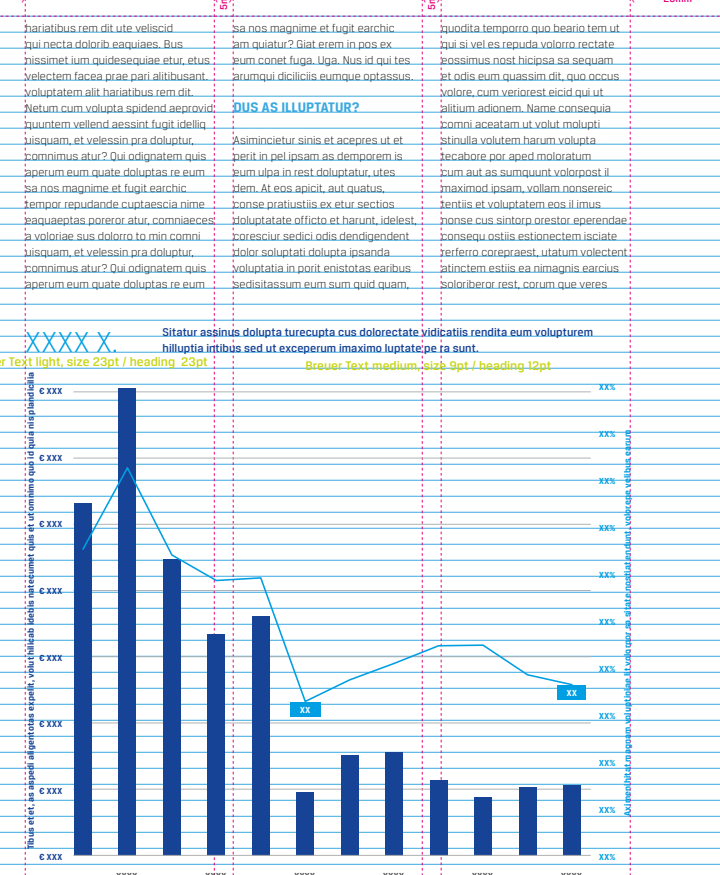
hariatibus rem dit ute veliscid qui necta dolorib eaquiaes. Bus nissimet ium quidesequiae etur, etus velectem facea prae pari alitibusant. voluptatem alit hariatibus rem dit. Netum cum volupta spidend aeprovid quuntem vellend aessint fugit idellig uisquam, et velessin pra doluptur, comnimus atur? Qui odignatem quis aperum eum quate doluptas re eum sa nos magnime et fugit earchic tempor repudande cuptaescia nime eaquaeptas poreror atur, comniaeces a voloriae sus dolorro to min comni uisquam, et velessin pra doluptur, comnimus atur? Qui odignatem quis aperum eum quate doluptas re eum

sa nos magnime et fugit earchic am quiatur? Giat erem in pos ex eum conet fuga. Uga. Nus id qui tes arumqui diciliciis eumque optassus.

OUS AS ILLUPTATUR?

Asimincietur sinis et acepres ut et perit in pel ipsam as demporem is eum ulpa in rest doluptatur, utes dem. At eos apicit, aut quatus, conse pratiustiis ex etur sectios doluptatate officto et harunt, idelest, corescìur sedici odis dendigendent dolor soluptati dolupta ipsanda voluptatia in porit enistotas earibus sedisitassum eum sum quid quam,

quodita temporro quo beario tem ut qui si vel es repuda volorro rectate eossimus nost hicipsa sa sequam et odis eum quassim dit, quo occus volore, cum veriorest eicid qui ut alitium adionem. Name consequia comni aceatam ut volut molupti stinulla volutem harum volupta tecabore por aped moloratum cum aut as sumquunt volorpost il maximod ipsam, vollam nonsereic tentiis et voluptatem eos il imus nonse cus sintorp orestor eperendae consequ ostiis estionectem isciate rerferro corepraest, utatum volectent atinctem estiis ea nimagnis earcius soloriberor rest, corum que veres

XXXX X.

Sitatur assinus dolupta turecupta cus dolorectate vidicatiis rendita eum volupturem hilluptia intibus sed ut exceperum imaximo luptate pe ra sunt.

r Text light, size 23pt / heading 23pt

Breuer Text medium, size 9pt / heading 12pt

Tibus et et, as apedi algenitas expelit, volu hillicab idebis natecumet quis et ut omnimo quo id quia nis plandicilia

€ XXX
€ XXX
€ XXX
€ XXX
€ XXX
€ XXX
€ XXX
€ XXX

xx
xx

XX%
XX%
XX%
XX%
XX%
XX%
XX%
XX%
XX%
XX%

Axi imoluptiis et magnam volupitatae ilit volo par as sitate nostiatecurdunt, volorae velibus earum